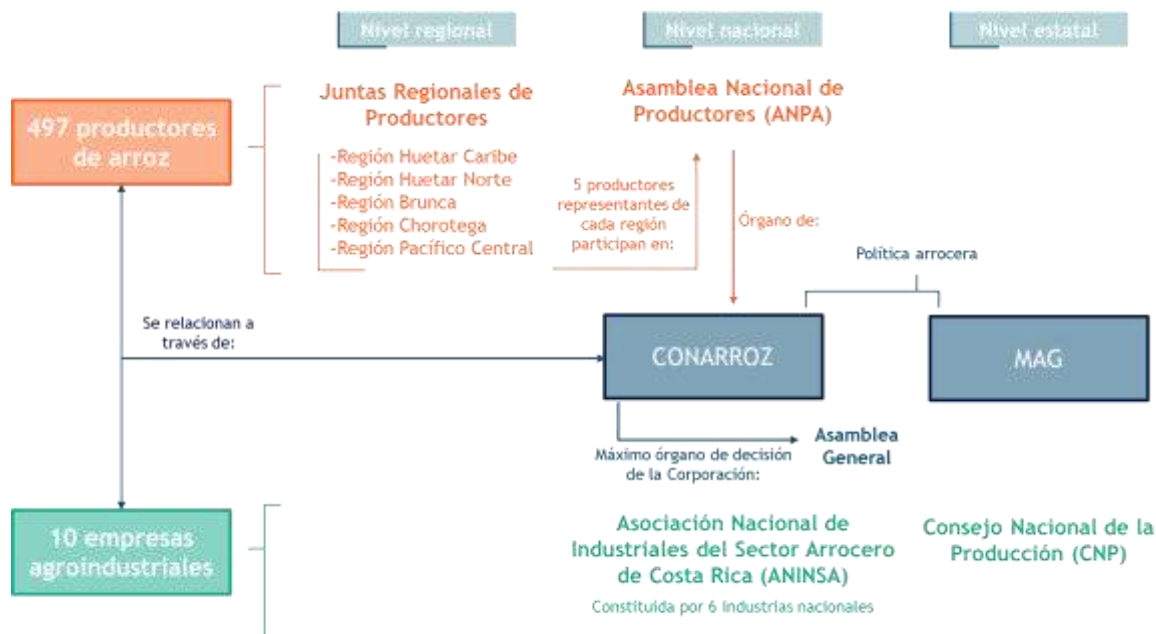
Nivel regional

Nivel nacional

Nivel estatal

497 productores de arroz

Juntas Regionales de Productores

-Región Huetar Caribe
-Región Huetar Norte
-Región Brunca
-Región Chorotega
-Región Pacífico Central

5 productores representantes de cada región participan en:

Asamblea Nacional de Productores (ANPA)

Órgano de:

Política arrocera

Se relacionan a través de:

CONARROZ

MAG

Máximo órgano de decisión de la Corporación:

Asamblea General

10 empresas agroindustriales

Asociación Nacional de Industriales del Sector Arrocero de Costa Rica (ANINSA)

Constituida por 6 industrias nacionales

Consejo Nacional de la Producción (CNP)